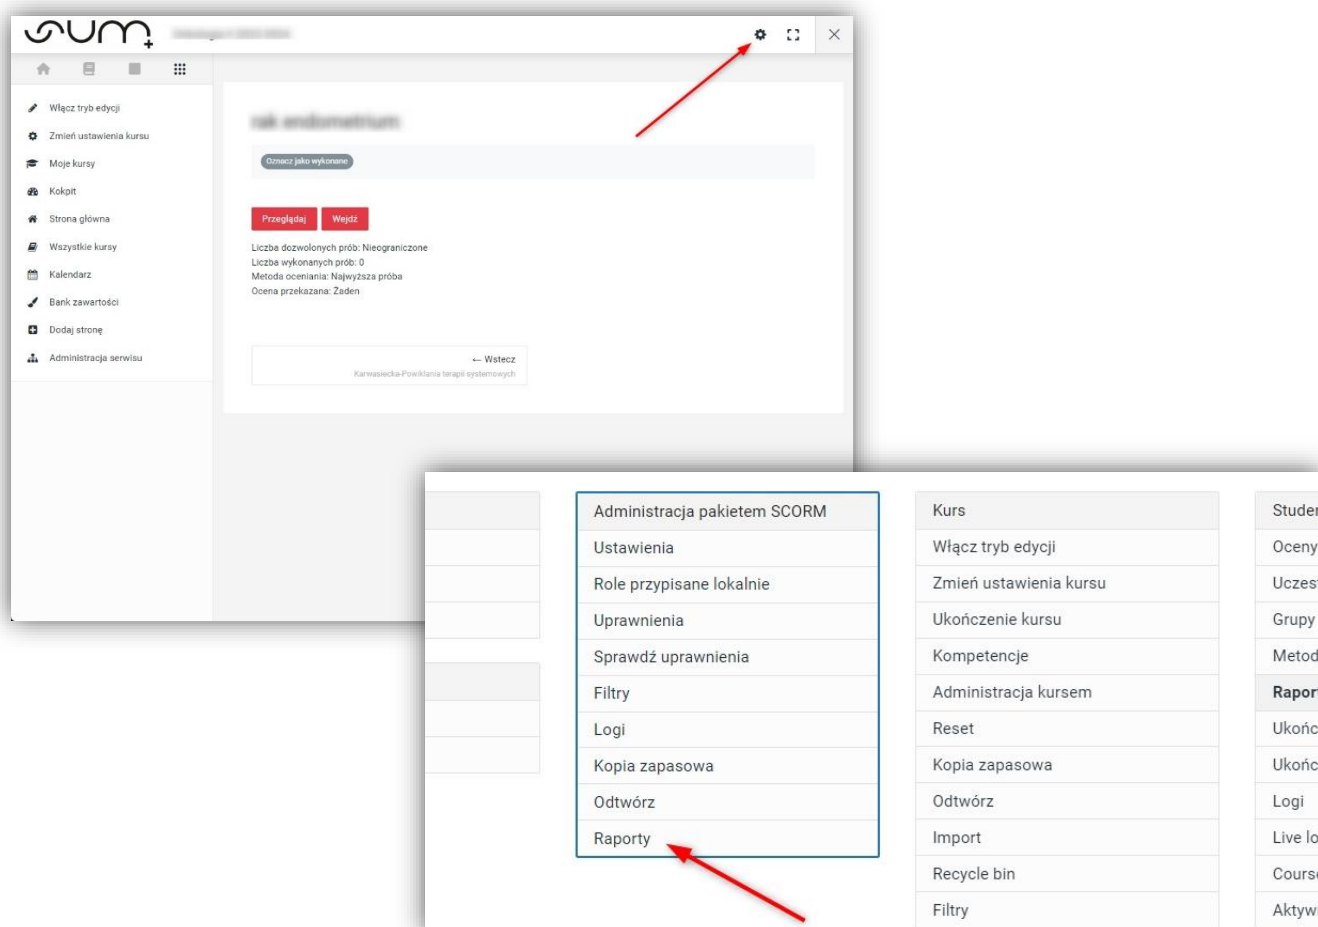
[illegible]

Włącz tryb edycji
Zmień ustawienia kursu
Moje kursy
Kokpit
Strona główna
Wszystkie kursy
Kalendarz
Bank zawartości
Dodaj stronę
Administracja serwisu

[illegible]

Oznacz jako wykonane

Przeglądaj
Wejdź

Liczba dozwolonych prób: Nieograniczone
Liczba wykonanych prób: 0
Metoda oceniania: Najwyższa próba
Ocena przekazana: Żaden

← Wstecz
Karwasiecka-Powikłania terapii systemowych

Administracja pakietem SCORM
Ustawienia
Role przypisane lokalnie
Uprawnienia
Sprawdź uprawnienia
Filtry
Logi
Kopia zapasowa
Odtwórz
Raporty

Kurs
Włącz tryb edycji
Zmień ustawienia kursu
Ukończenie kursu
Kompetencje
Administracja kursem
Reset
Kopia zapasowa
Odtwórz
Import
Recycle bin
Filtry

Studen
Oceny
Uczes
Grupy
Metod
Rapor
Ukońc
Ukońc
Logi
Live lo
Cours
Aktyw